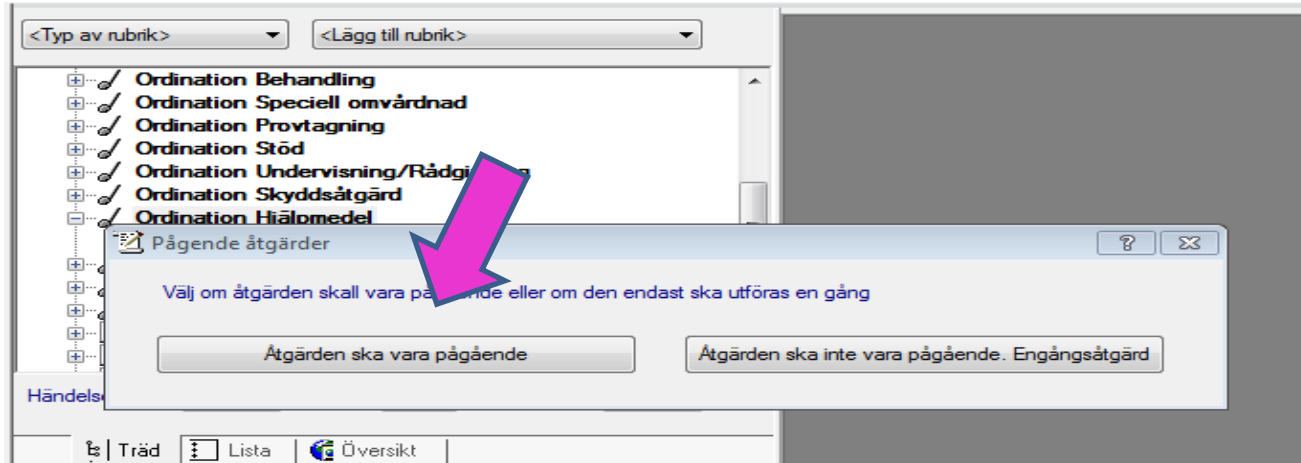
<Typ av rubrik>
<Lägg till rubrik>

Ordination Behandling
Ordination Speciell omvårdnad
Ordination Provtagning
Ordination Stöd
Ordination Undervisning/Rådgi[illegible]
Ordination Skyddsåtgärd
Ordination Hjälpmedel

Pågende åtgärder

Välj om åtgärden skall vara på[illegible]nde eller om den endast ska utföras en gång

Åtgärden ska vara pågående
Åtgärden ska inte vara pågående. Engångsåtgärd

Händels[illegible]

Träd
Lista
Översikt